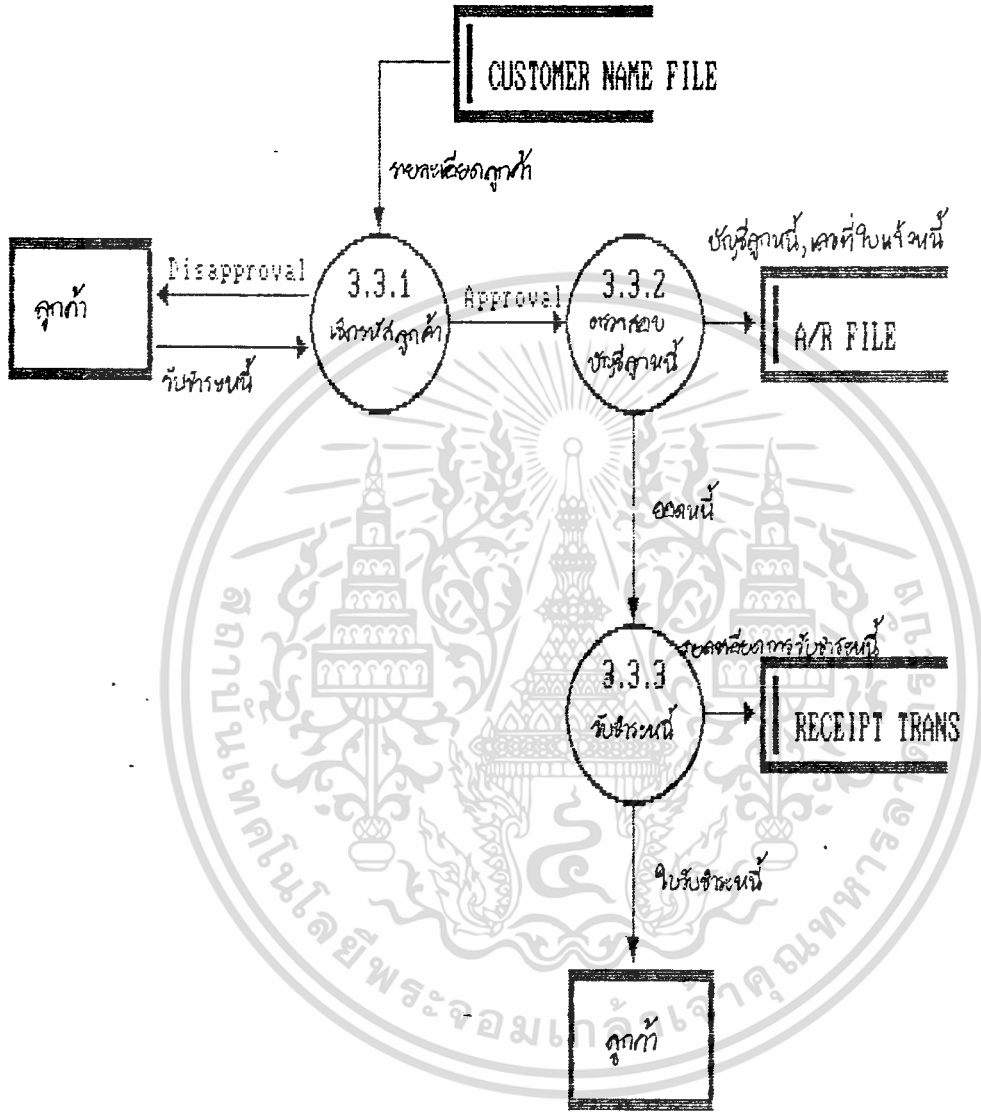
CUSTOMER NAME FILE

รายละเอียดลูกค้า

ลูกค้า

Disapproval

รับชำระหนี้

3.3.1
เรียกรหัสลูกค้า

Approval

3.3.2
ตรวจสอบบัญชีลูกหนี้

บัญชีลูกหนี้, เลขที่ใบแจ้งหนี้

A/R FILE

ยอดหนี้

3.3.3
รับชำระหนี้

รายละเอียดการรับชำระหนี้

RECEIPT TRANS

ใบรับชำระหนี้

ลูกค้า

สถาบันเทคโนโลยีพระจอมเกล้าเจ้าคุณทหารลาดกระบัง